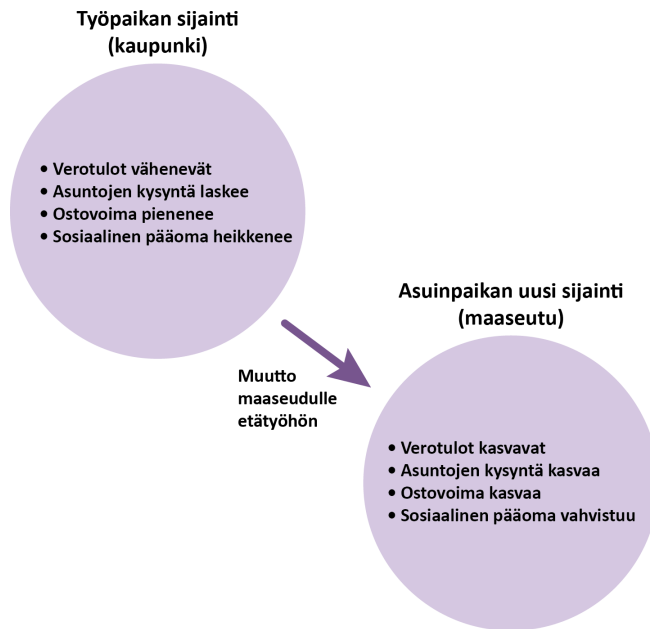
Työpaikan sijainti
(kaupunki)

• Verotulot vähenevät
• Asuntojen kysyntä laskee
• Ostovoima pienenee
• Sosiaalinen pääoma heikkenee

Asuinpaikan uusi sijainti
(maaseutu)

Muutto
maaseudulle
etätyöhön

• Verotulot kasvavat
• Asuntojen kysyntä kasvaa
• Ostovoima kasvaa
• Sosiaalinen pääoma vahvistuu